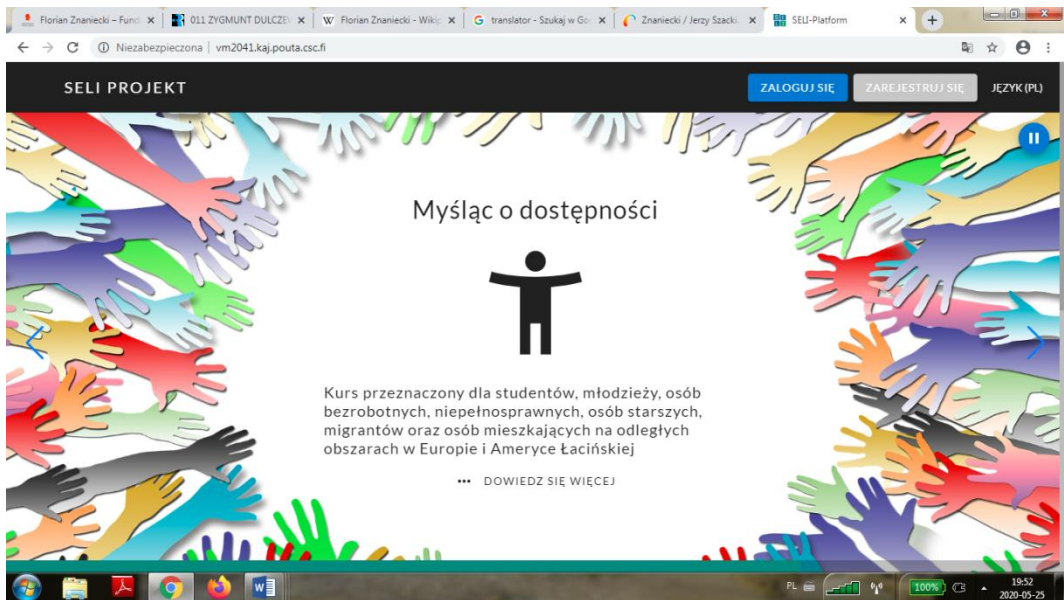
Florian Znaniecki – Fund ×
011 ZYGMUNT DULCZEV ×
W Florian Znaniecki - Wiki ×
G translator - Szukaj w Go ×
Znaniecki / Jerzy Szacki ×
SELI-Platform ×
+

Niezabezpieczona | vm2041.kaj.pouta.csc.fi

SELI PROJEKT

ZALOGUJ SIĘ
ZAREJESTRUJ SIĘ
JĘZYK (PL)

Myśląc o dostępności

Kurs przeznaczony dla studentów, młodzieży, osób bezrobotnych, niepełnosprawnych, osób starszych, migrantów oraz osób mieszkających na odległych obszarach w Europie i Ameryce Łacińskiej

••• DOWIEDZ SIĘ WIĘCEJ

PL
100%
19:52
2020-05-25